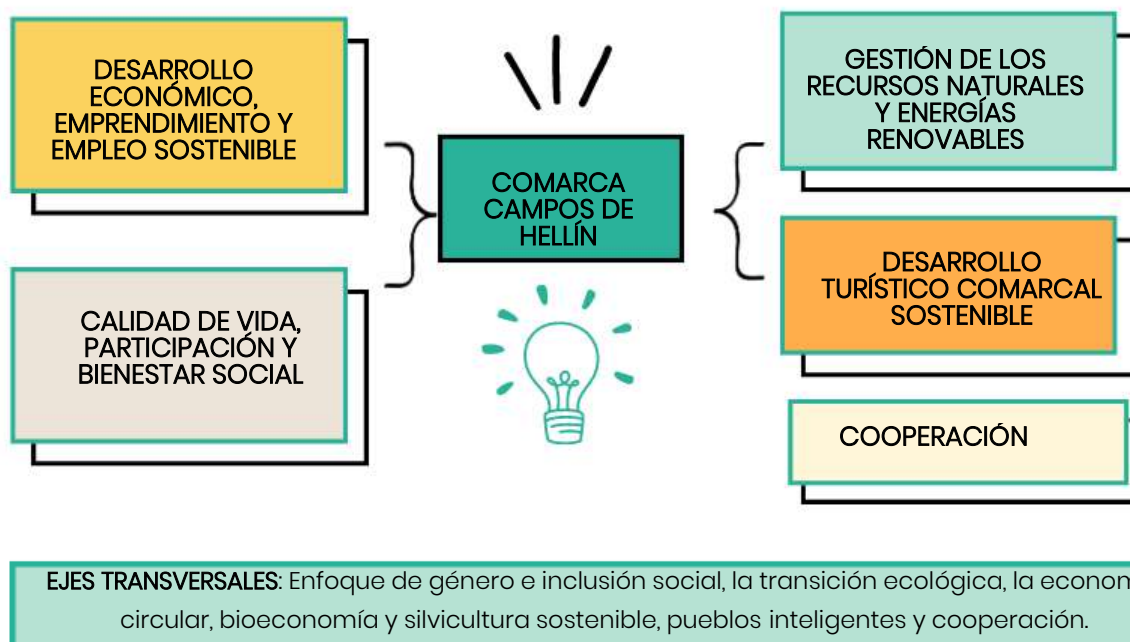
DESARROLLO ECONÓMICO, EMPRENDIMIENTO Y EMPLEO SOSTENIBLE

CALIDAD DE VIDA, PARTICIPACIÓN Y BIENESTAR SOCIAL

COMARCA CAMPOS DE HELLÍN

GESTIÓN DE LOS RECURSOS NATURALES Y ENERGÍAS RENOVABLES

DESARROLLO TURÍSTICO COMARCAL SOSTENIBLE

COOPERACIÓN

EJES TRANSVERSALES: Enfoque de género e inclusión social, la transición ecológica, la econom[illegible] circular, bioeconomía y silvicultura sostenible, pueblos inteligentes y cooperación.